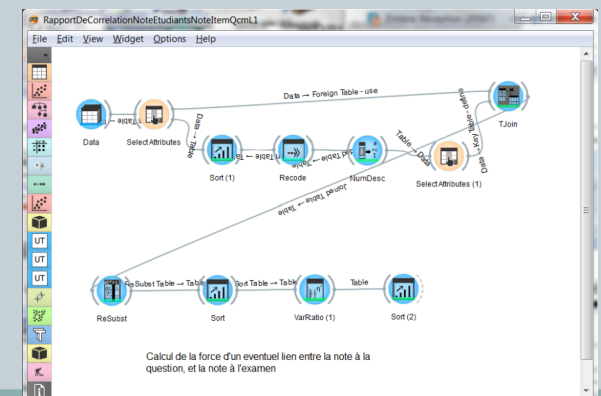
RapportDeCorrelationNoteEtudiantsNoteItemQcmL1

File Edit View Widget Options Help

UT
UT
UT

Data → Foreign Table - use

Table → Data

Data

Select Attributes

Data → Table

Sort (1)

Table → Table

Recode

Table → Table

NumDesc

Table → Data

Select Attributes (1)

Data → Key - define

TJoin

Joined Table → Table

ReSubst Table → Table

ReSubst

Sort Table → Table

Sort

VarRatio (1)

Table

Sort (2)

Calcul de la force d'un eventuel lien entre la note à la question, et la note à l'examen